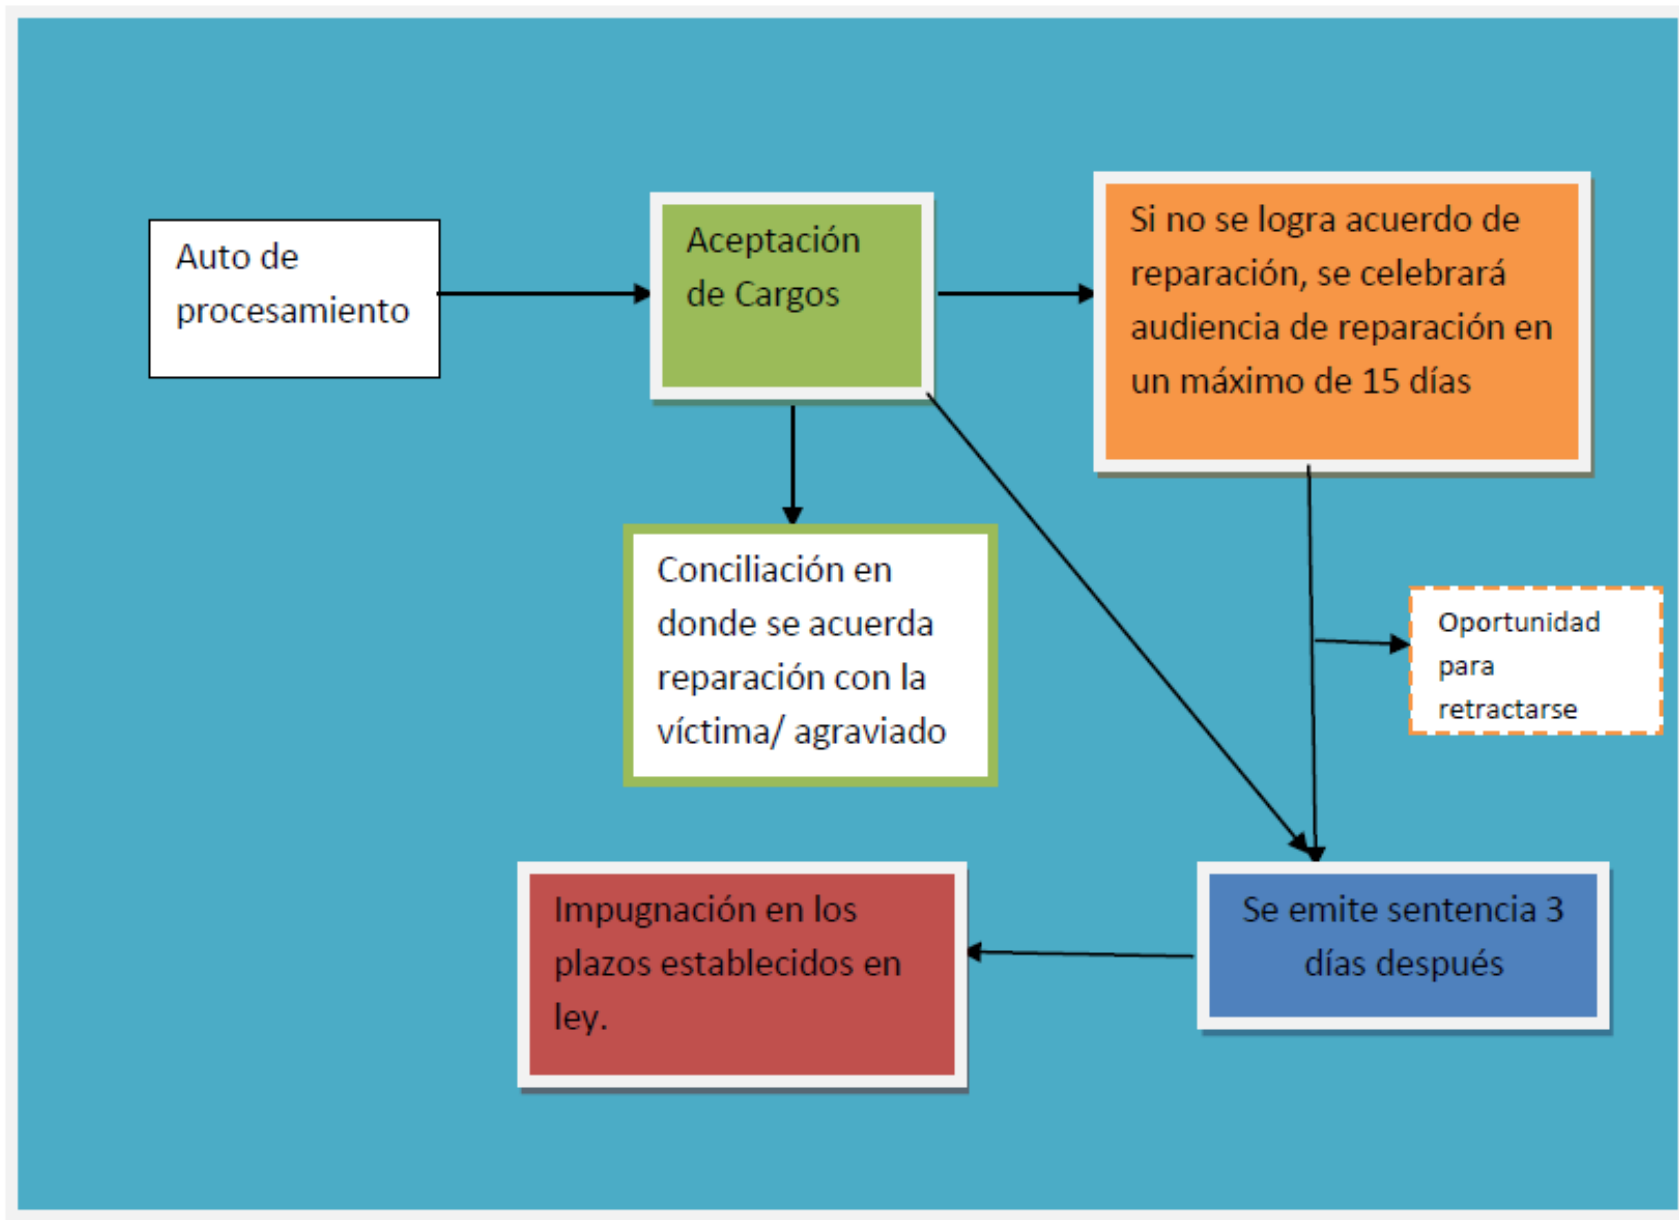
Auto de procesamiento

Aceptación de Cargos

Si no se logra acuerdo de reparación, se celebrará audiencia de reparación en un máximo de 15 días

Conciliación en donde se acuerda reparación con la víctima/ agraviado

Oportunidad para retractarse

Se emite sentencia 3 días después

Impugnación en los plazos establecidos en ley.